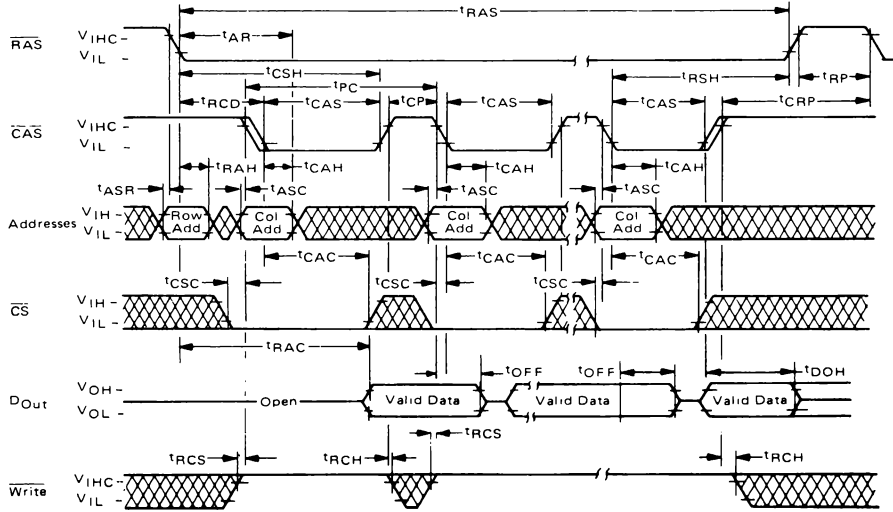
$t_{RAS}$

$\overline{RAS}$ $V_{IHC}$ – $V_{IL}$ –

$t_{AR}$

$t_{RP}$

$t_{CSH}$

$t_{PC}$

$t_{RSH}$

$t_{RCD}$ $t_{CAS}$ $t_{CP}$ $t_{CAS}$ $t_{CAS}$ $t_{CRP}$

$\overline{CAS}$ $V_{IHC}$ – $V_{IL}$ –

$t_{RAH}$ $t_{CAH}$ $t_{CAH}$ $t_{CAH}$

$t_{ASR}$ $t_{ASC}$ $t_{ASC}$ $t_{ASC}$

Addresses $V_{IH}$ – $V_{IL}$ –

Row Add

Col Add

Col Add

Col Add

$t_{CAC}$ $t_{CAC}$ $t_{CAC}$

$t_{CSC}$ $t_{CSC}$ $t_{CSC}$

$\overline{CS}$ $V_{IH}$ – $V_{IL}$ –

$t_{RAC}$

$t_{OFF}$ $t_{OFF}$ $t_{DOH}$

$D_{Out}$ $V_{OH}$ – $V_{OL}$ –

Open

Valid Data

Valid Data

Valid Data

$t_{RCS}$

$t_{RCS}$ $t_{RCH}$ $t_{RCH}$

$\overline{Write}$ $V_{IHC}$ – $V_{IL}$ –